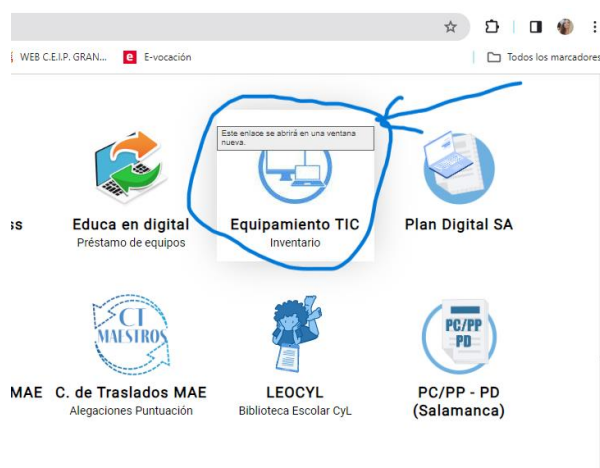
WEB C.E.I.P. GRAN...

E-vocación

Todos los marcadores

Este enlace se abrirá en una ventana nueva.

ss

Educa en digital
Préstamo de equipos

Equipamiento TIC
Inventario

Plan Digital SA

CT MAESTROS

MAE

C. de Traslados MAE
Alegaciones Puntuación

LEOCYL
Biblioteca Escolar CyL

PC/PP PD

PC/PP - PD (Salamanca)